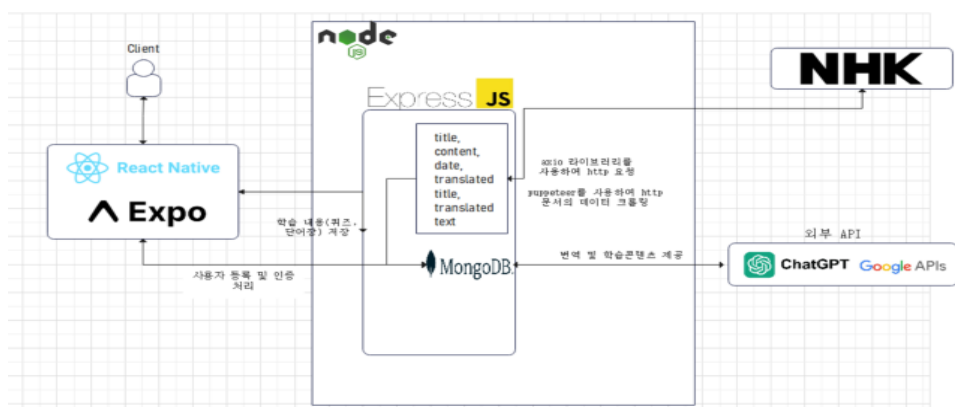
Client

React Native

Expo

node JS

Express JS

title, content, date, translated title, translated text

MongoDB.

NHK

axio 라이브러리를 사용하여 http 요청

puppeteer를 사용하여 http 문서의 데이터 크롤링

학습 내용(퀴즈, 단어장) 저장

사용자 등록 및 인증 처리

번역 및 학습콘텐츠 제공

외부 API

ChatGPT

Google APIs